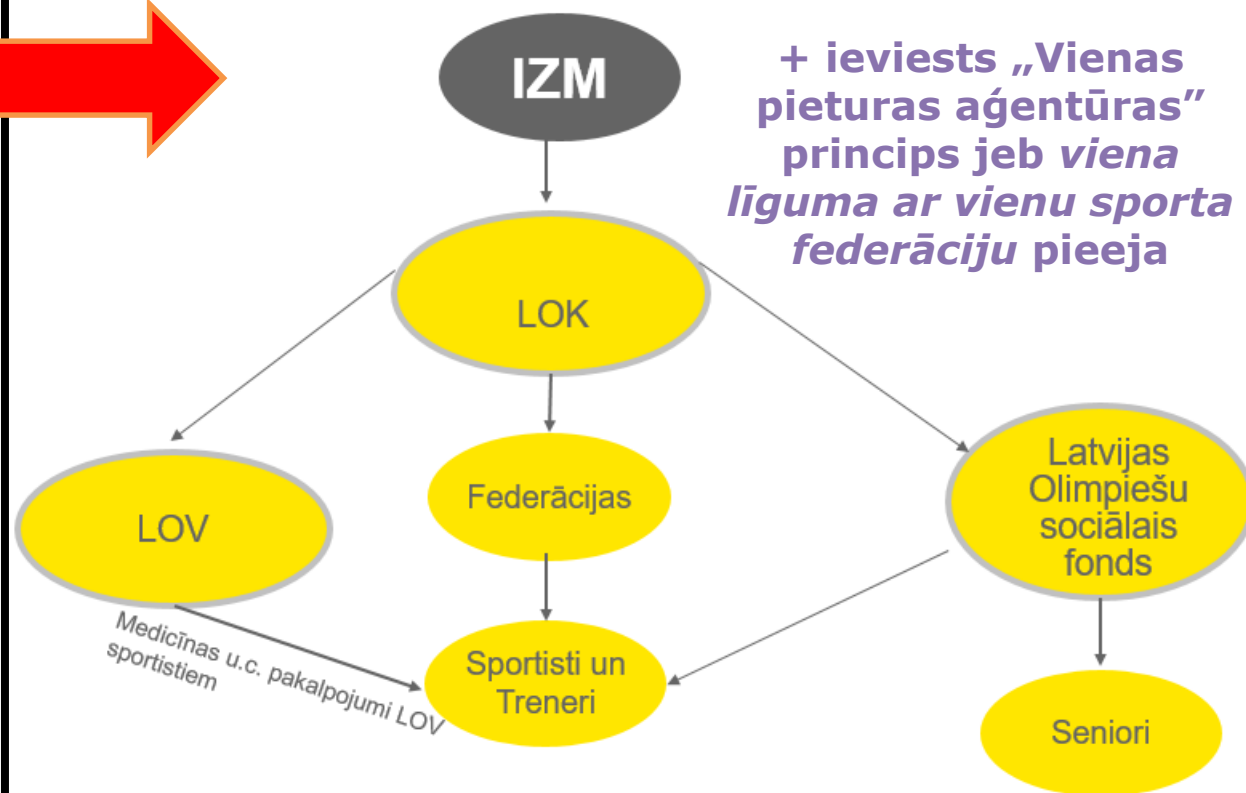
IZM

+ ieviests „Vienas pieturas aģentūras” princips jeb *viena līguma ar vienu sporta federāciju* pieeja

LOK

LOV

Federācijas

Latvijas Olimpiešu sociālais fonds

Medicīnas u.c. pakalpojumi LOV sportistiem

Sportisti un Treneri

Seniori